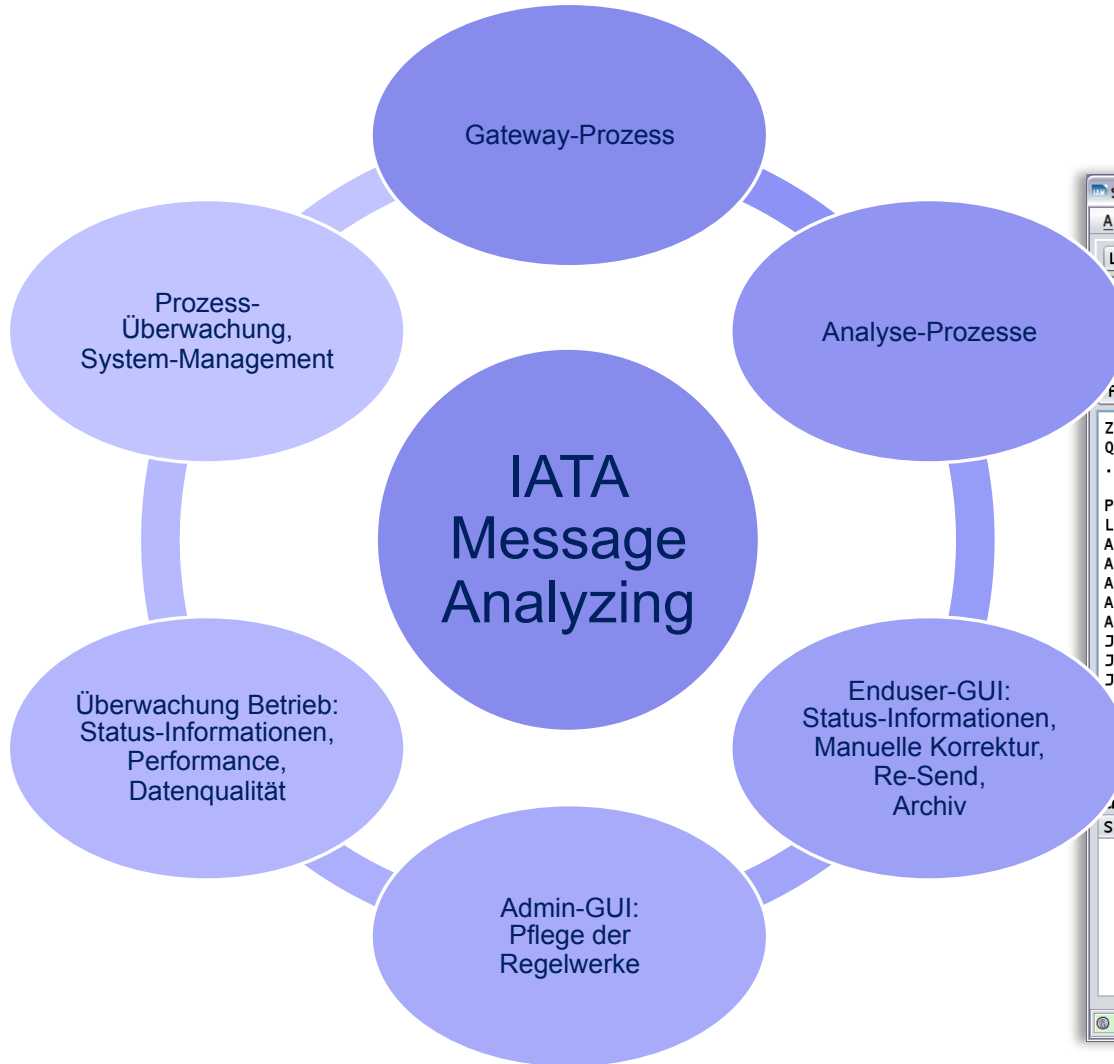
Gateway-Prozess

Analyse-Prozesse

Enduser-GUI:
Status-Informationen,
Manuelle Korrektur,
Re-Send,
Archiv

Admin-GUI:
Pflege der
Regelwerke

Überwachung Betrieb:
Status-Informationen,
Performance,
Datenqualität

Prozess-
Überwachung,
System-Management

IATA
Message
Analyzing